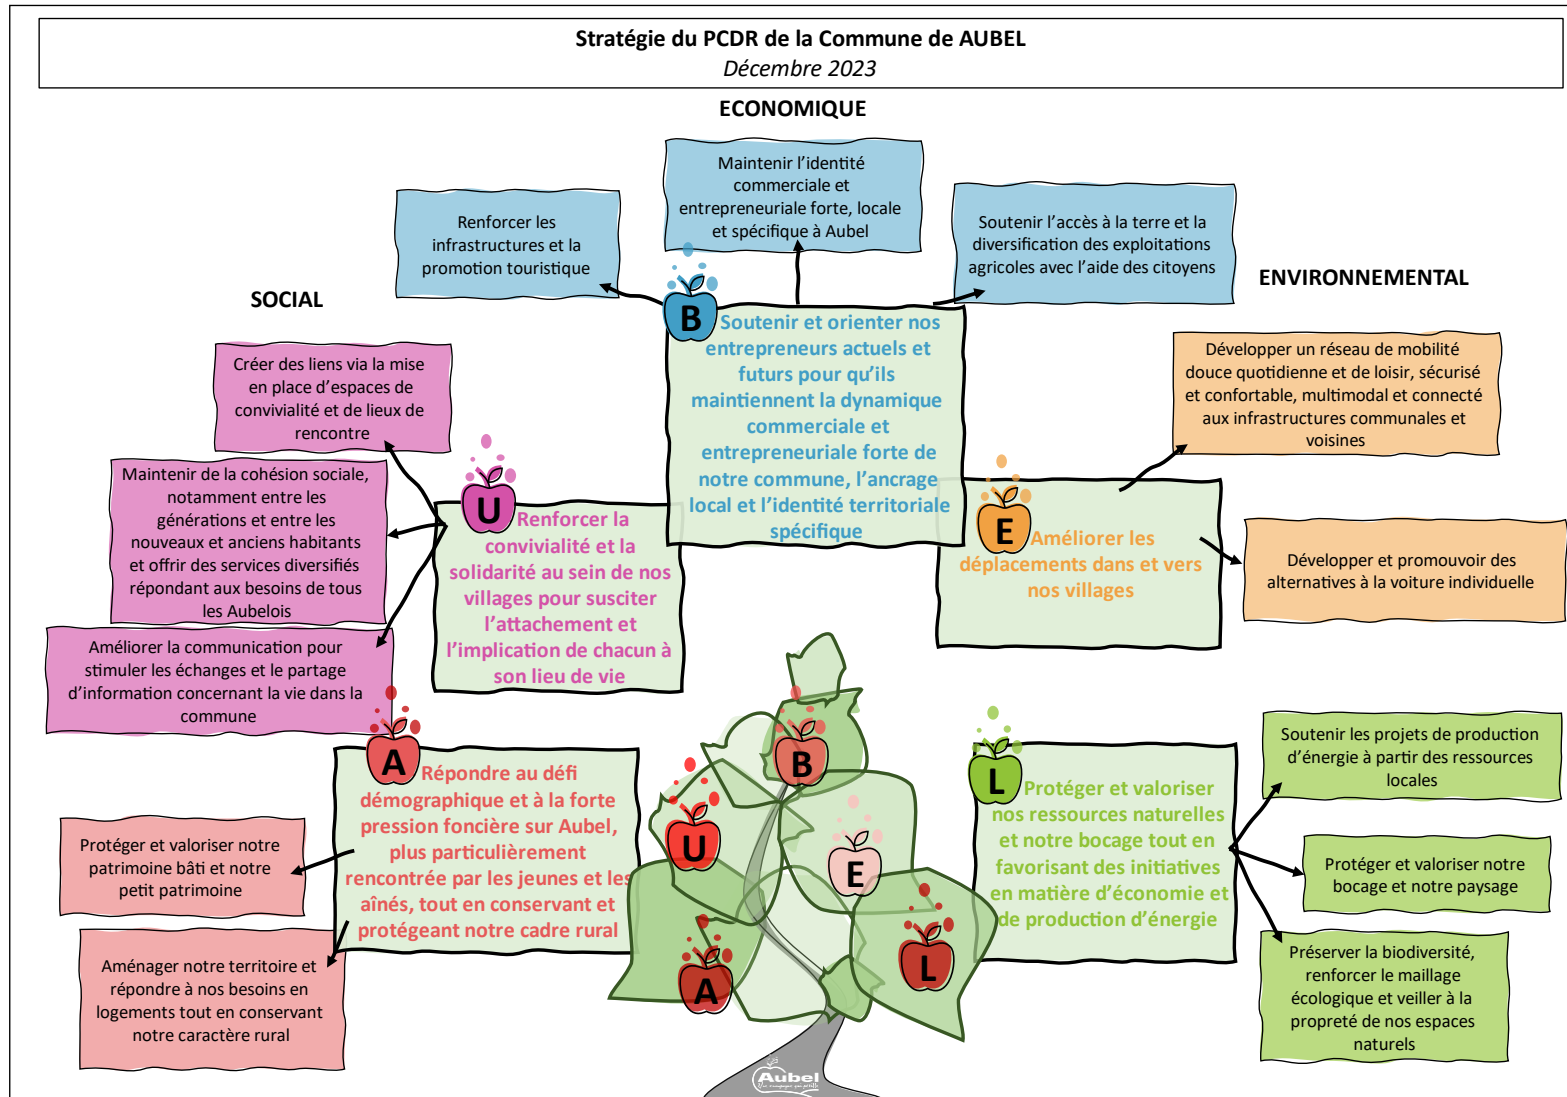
Stratégie du PCDR de la Commune de AUBEL
Décembre 2023

ECONOMIQUE

Renforcer les infrastructures et la promotion touristique

Maintenir l'identité commerciale et entrepreneuriale forte, locale et spécifique à Aubel

Soutenir l'accès à la terre et la diversification des exploitations agricoles avec l'aide des citoyens

ENVIRONNEMENTAL

SOCIAL

B Soutenir et orienter nos entrepreneurs actuels et futurs pour qu'ils maintiennent la dynamique commerciale et entrepreneuriale forte de notre commune, l'ancrage local et l'identité territoriale spécifique

Créer des liens via la mise en place d'espaces de convivialité et de lieux de rencontre

Maintenir de la cohésion sociale, notamment entre les générations et entre les nouveaux et anciens habitants et offrir des services diversifiés répondant aux besoins de tous les Aubelois

Améliorer la communication pour stimuler les échanges et le partage d'information concernant la vie dans la commune

U Renforcer la convivialité et la solidarité au sein de nos villages pour susciter l'attachement et l'implication de chacun à son lieu de vie

Développer un réseau de mobilité douce quotidienne et de loisir, sécurisé et confortable, multimodal et connecté aux infrastructures communales et voisines

E Améliorer les déplacements dans et vers nos villages

Développer et promouvoir des alternatives à la voiture individuelle

A Répondre au défi démographique et à la forte pression foncière sur Aubel, plus particulièrement rencontrée par les jeunes et les aînés, tout en conservant et protégeant notre cadre rural

Protéger et valoriser notre patrimoine bâti et notre petit patrimoine

Aménager notre territoire et répondre à nos besoins en logements tout en conservant notre caractère rural

B
U
E
A
L

L Protéger et valoriser nos ressources naturelles et notre bocage tout en favorisant des initiatives en matière d'économie et de production d'énergie

Soutenir les projets de production d'énergie à partir des ressources locales

Protéger et valoriser notre bocage et notre paysage

Préserver la biodiversité, renforcer le maillage écologique et veiller à la propreté de nos espaces naturels

Aubel